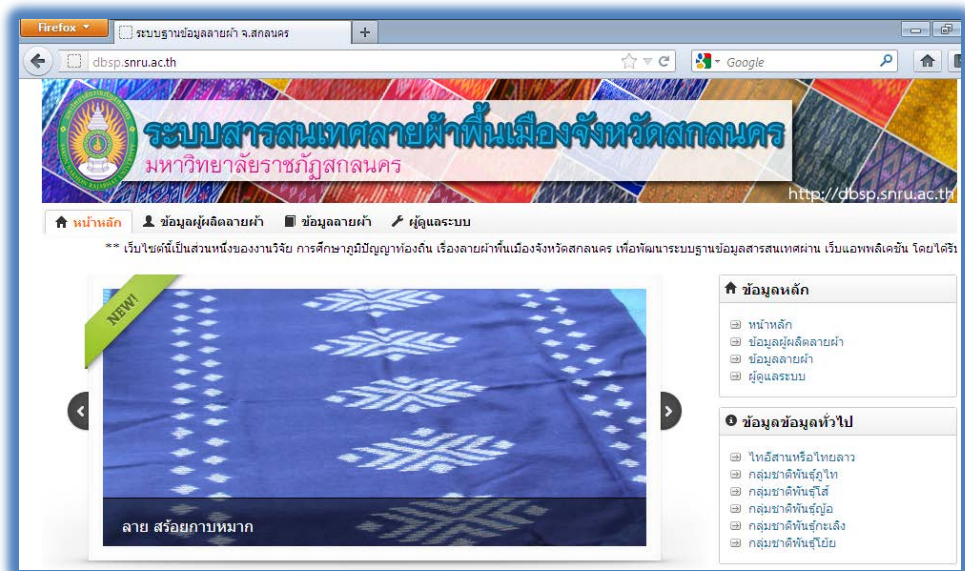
Firefox
ระบบฐานข้อมูลลายผ้า จ.สกลนคร
+
dbsp.snru.ac.th
Google
ระบบสารสนเทศลายผ้าพื้นเมืองจังหวัดสกลนคร
มหาวิทยาลัยราชภัฏสกลนคร
http://dbsp.snru.ac.th
หน้าหลัก
ข้อมูลผู้ผลิตลายผ้า
ข้อมูลลายผ้า
ผู้ดูแลระบบ
** เว็บไซต์นี้เป็นส่วนหนึ่งของงานวิจัย การศึกษาภูมิปัญญาท้องถิ่น เรื่องลายผ้าพื้นเมืองจังหวัดสกลนคร เพื่อพัฒนาระบบฐานข้อมูลสารสนเทศผ่าน เว็บแอพพลิเคชัน โดยได้รั
NEW!
ลาย สร้อยกาบหมาก
ข้อมูลหลัก
หน้าหลัก
ข้อมูลผู้ผลิตลายผ้า
ข้อมูลลายผ้า
ผู้ดูแลระบบ
ข้อมูลข้อมูลทั่วไป
ไทอีสานหรือไทยลาว
กลุ่มชาติพันธุ์ภูไท
กลุ่มชาติพันธุ์โส้
กลุ่มชาติพันธุ์ญ้อ
กลุ่มชาติพันธุ์กะเลิง
กลุ่มชาติพันธุ์โย้ย